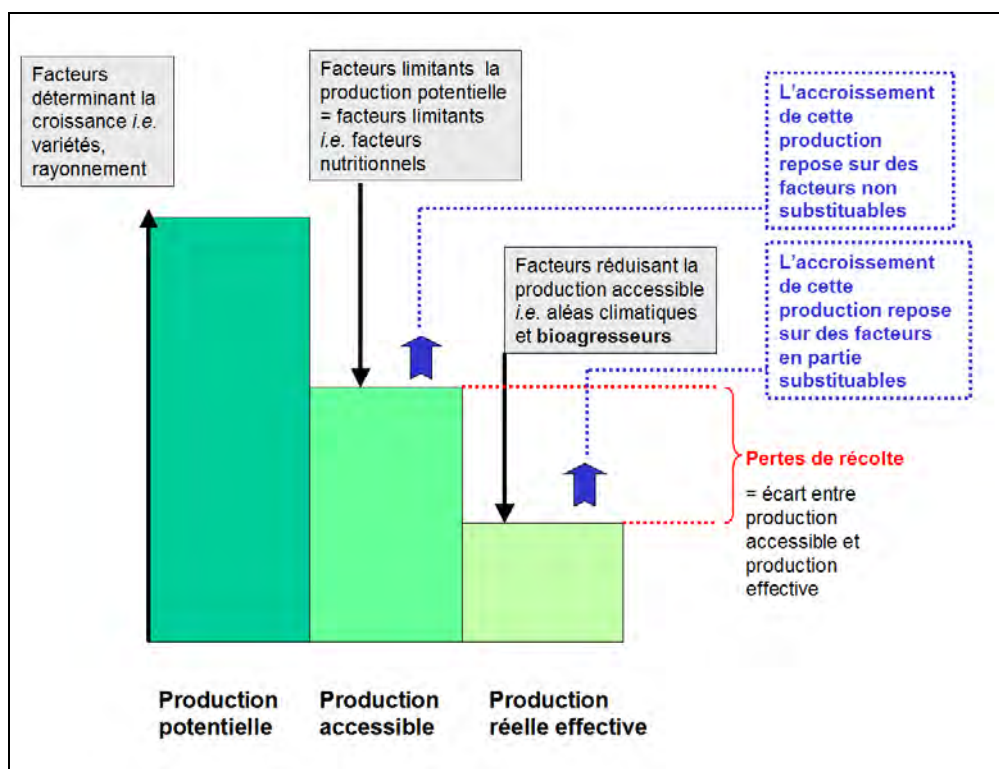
Facteurs déterminant la croissance *i.e.* variétés, rayonnement

Facteurs limitants la production potentielle = facteurs limitants *i.e.* facteurs nutritionnels

L'accroissement de cette production repose sur des facteurs non substituables

Facteurs réduisant la production accessible *i.e.* aléas climatiques et **bioagresseurs**

L'accroissement de cette production repose sur des facteurs en partie substituables

Pertes de récolte

= écart entre production accessible et production effective

Production potentielle

Production accessible

Production réelle effective